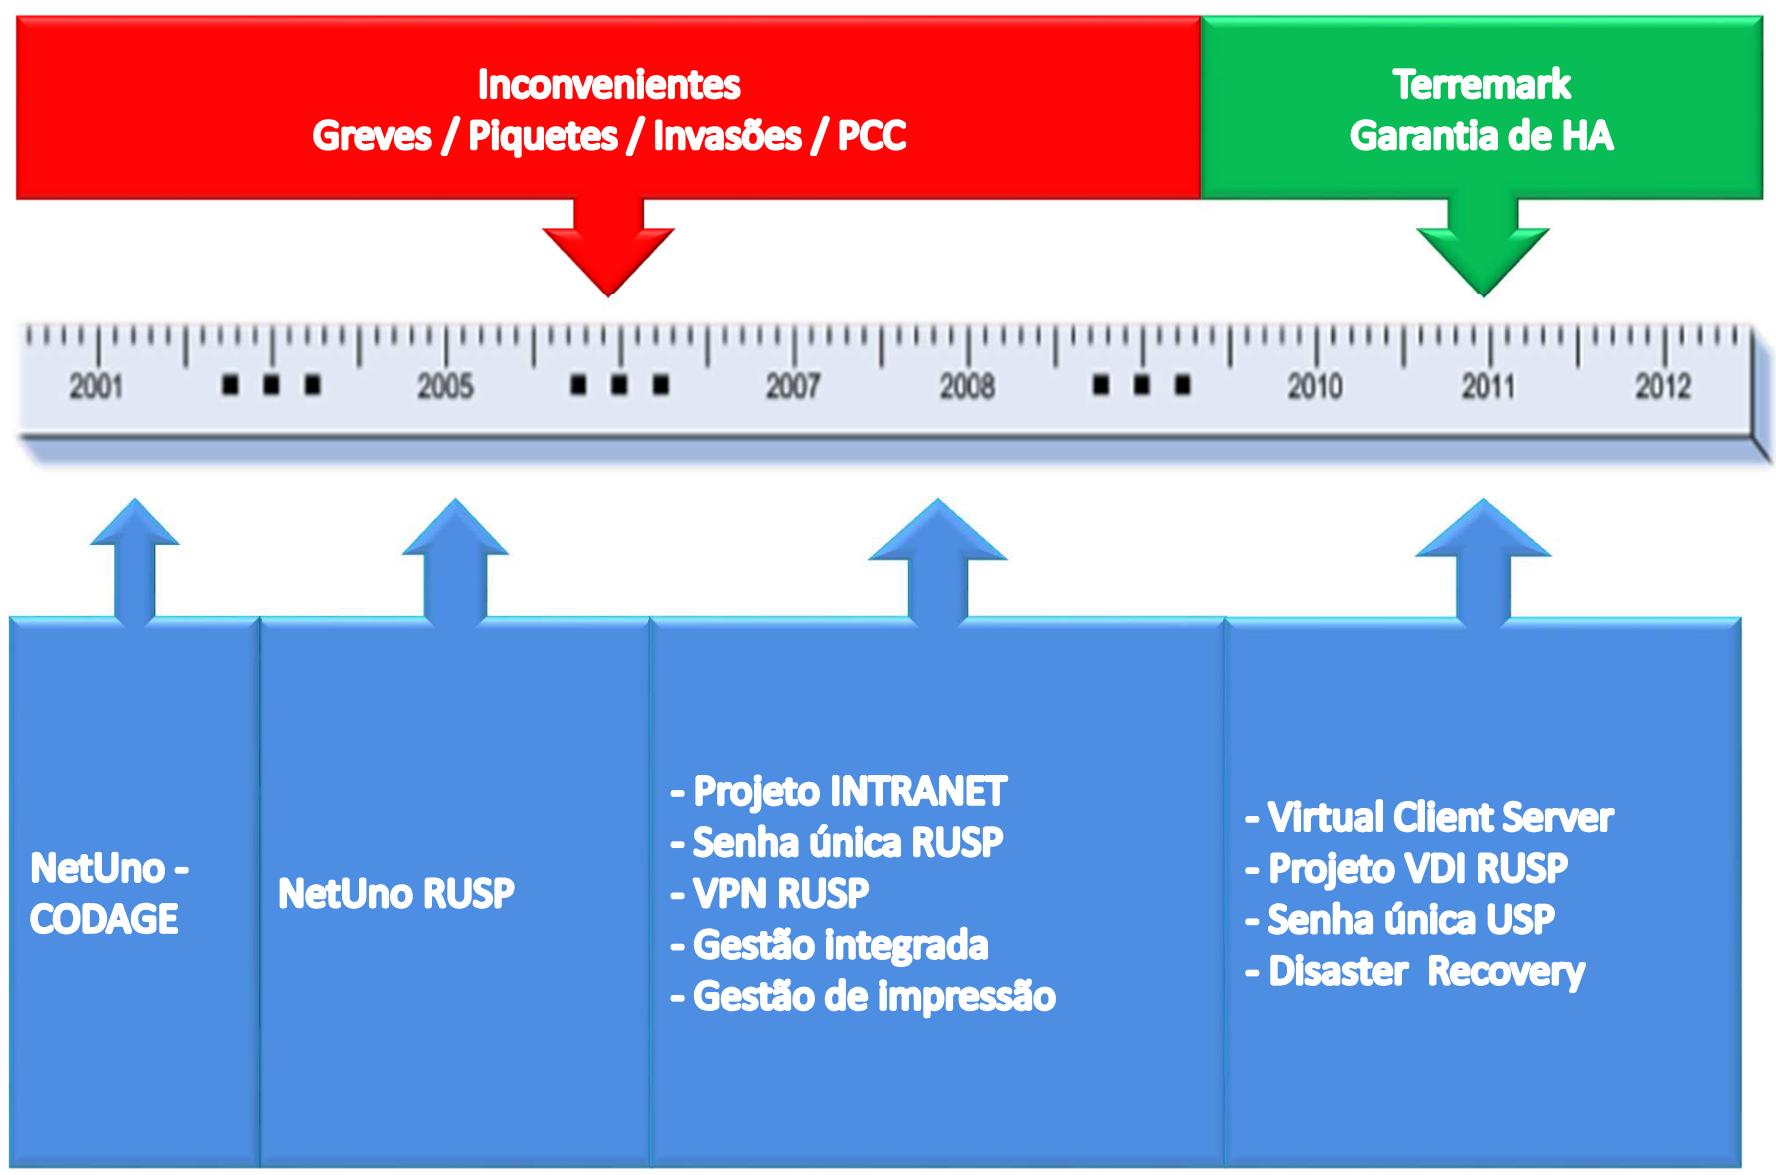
Inconvenientes
Greves / Piquetes / Invasões / PCC

Terremark
Garantia de HA

2001 ■ ■ ■ 2005 ■ ■ ■ 2007 2008 ■ ■ ■ 2010 2011 2012

NetUno - CODAGE

NetUno RUSP

- Projeto INTRANET
- Senha única RUSP
- VPN RUSP
- Gestão integrada
- Gestão de impressão

- Virtual Client Server
- Projeto VDI RUSP
- Senha única USP
- Disaster Recovery